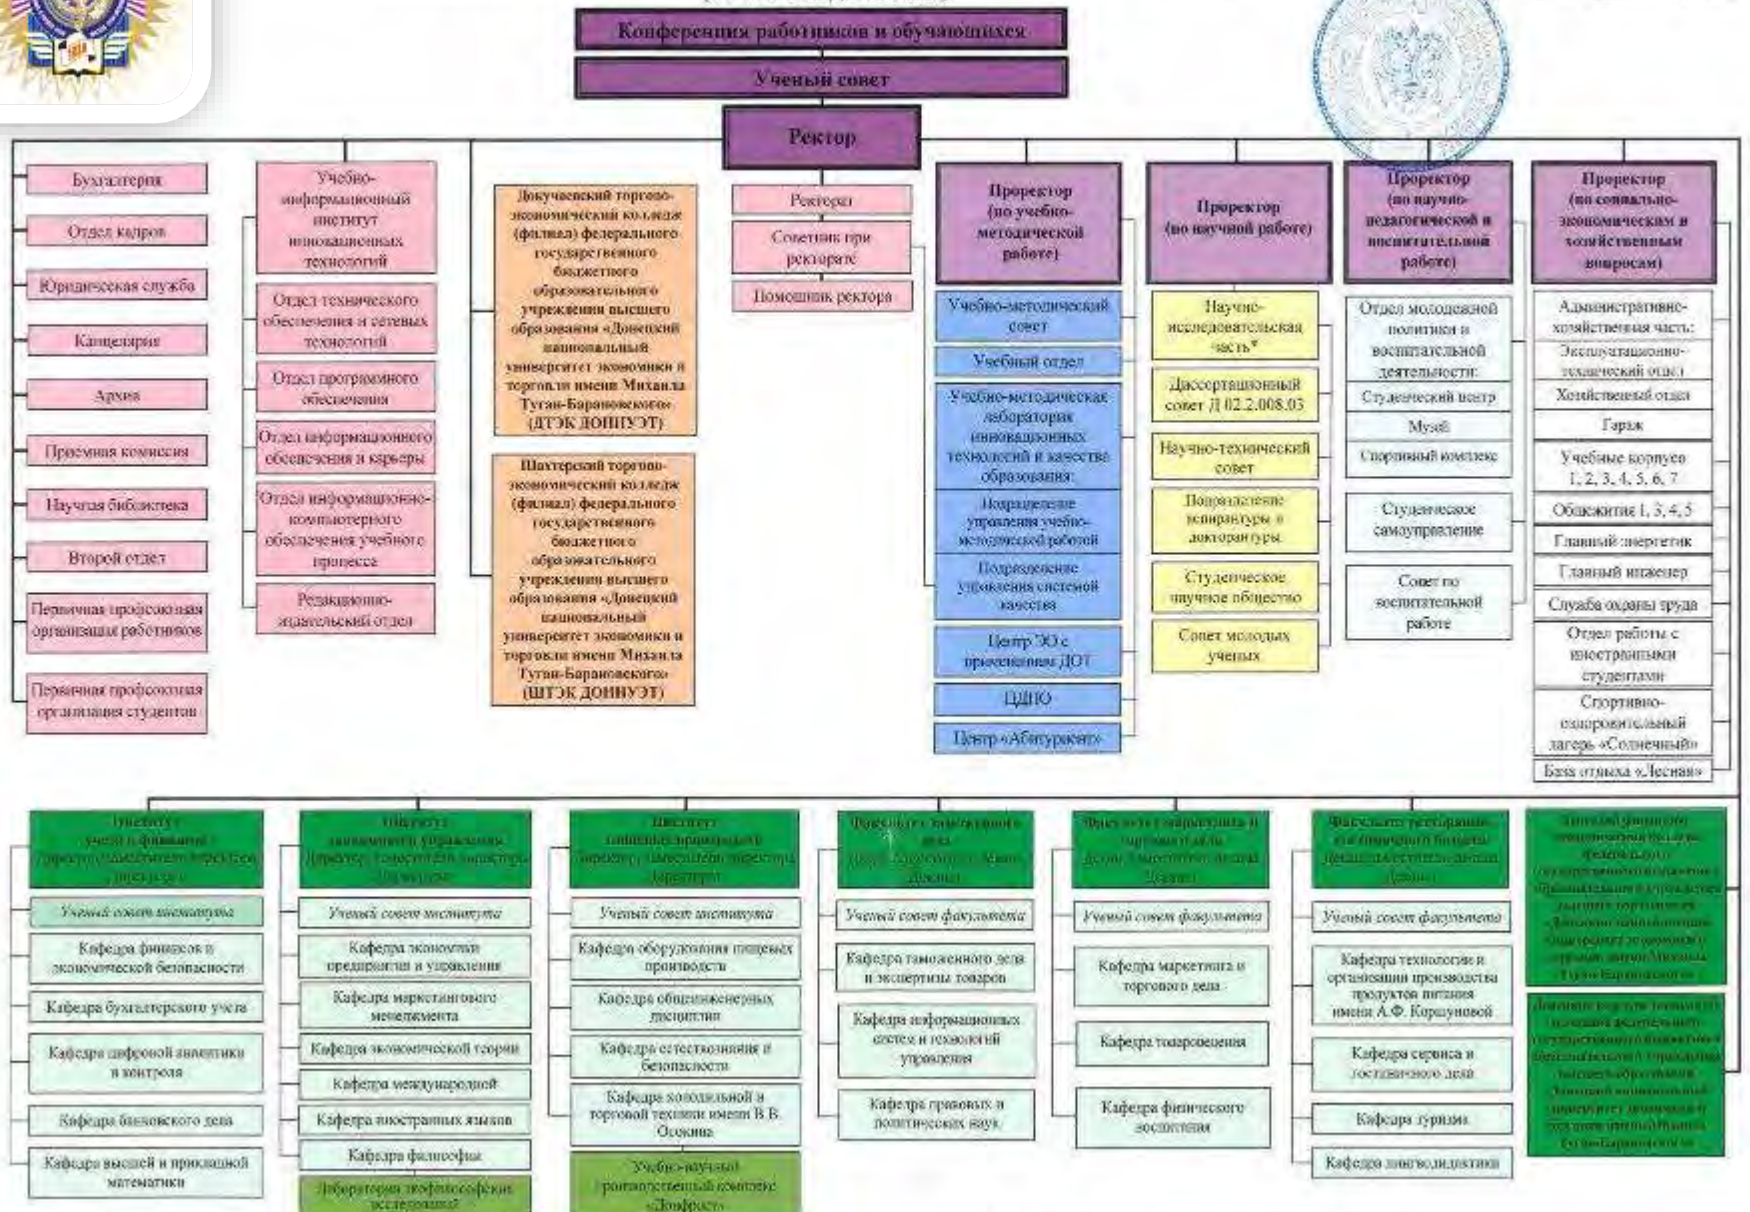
Конференция работников и обучающихся

Ученый совет

Ректор

Бухгалтерия

Отдел кадров

Юридическая служба

Канцелярия

Архив

Приемная комиссия

Научная библиотека

Второй отдел

Первичная профсоюзная организация работников

Первичная профсоюзная организация студентов

Учебно-информационный институт инновационных технологий

Отдел технического обеспечения и сетевых технологий

Отдел программного обеспечения

Отдел информационного обеспечения и карьеры

Отдел информационно-компьютерного обеспечения учебного процесса

Редакционно-издательский отдел

Докучаевский торгово-экономический колледж (филиал) федерального государственного бюджетного образовательного учреждения высшего образования «Донецкий национальный университет экономики и торговли имени Михаила Туган-Барановского» (ДТЭК ДОННУЭТ)

Шахтерский торгово-экономический колледж (филиал) федерального государственного бюджетного образовательного учреждения высшего образования «Донецкий национальный университет экономики и торговли имени Михаила Туган-Барановского» (ШТЭК ДОННУЭТ)

Ректорат

Советник при ректорате

Помощник ректора

Проректор (по учебно-методической работе)

Учебно-методический совет

Учебный отдел

Учебно-методическая лаборатория инновационных технологий и качества образования:

Подразделение управления учебно-методической работой

Подразделение управления системой качества

Центр ЭО с применением ДОТ

ЦДПО

Центр «Абитуриент»

Проректор (по научной работе)

Научно-исследовательская часть*

Диссертационный совет Д 02.2.008.03

Научно-технический совет

Подразделение аспирантуры и докторантуры

Студенческое научное общество

Совет молодых ученых

Проректор (по научно-педагогической и воспитательной работе)

Отдел молодежной политики и воспитательной деятельности:

Студенческий центр

Музей

Спортивный комплекс

Студенческое самоуправление

Совет по воспитательной работе

Проректор (по социально-экономическим и хозяйственным вопросам)

Административно-хозяйственная часть:

Эксплуатационно-технический отдел

Хозяйственный отдел

Гараж

Учебные корпуса 1, 2, 3, 4, 5, 6, 7

Общежития 1, 3, 4, 5

Главный энергетик

Главный инженер

Служба охраны труда

Отдел работы с иностранными студентами

Спортивно-оздоровительный лагерь «Солнечный»

База отдыха «Лесная»

Институт учета и финансов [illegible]

Ученый совет института

Кафедра финансов и экономической безопасности

Кафедра бухгалтерского учета

Кафедра цифровой аналитики и контроля

Кафедра банковского дела

Кафедра высшей и прикладной математики

Институт экономики и управления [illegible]

Ученый совет института

Кафедра экономики предприятия и управления

Кафедра маркетингового менеджмента

Кафедра экономической теории

Кафедра международной

Кафедра иностранных языков

Кафедра философии

Лаборатория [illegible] исследований

Институт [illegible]

Ученый совет института

Кафедра оборудования пищевых производств

Кафедра общеинженерных дисциплин

Кафедра естествознания и безопасности

Кафедра холодильной и торговой техники имени В.В. Осокина

Учебно-научный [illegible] комплекс «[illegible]»

Факультет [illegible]

Ученый совет факультета

Кафедра таможенного дела и экспертизы товаров

Кафедра информационных систем и технологий управления

Кафедра правовых и политических наук

Факультет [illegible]

Ученый совет факультета

Кафедра маркетинга и торгового дела

Кафедра товароведения

Кафедра физического воспитания

Факультет ресторанно-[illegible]

Ученый совет факультета

Кафедра технологии и организации производства продуктов питания имени А.Ф. Коршуновой

Кафедра сервиса и гостиничного дела

Кафедра туризма

Кафедра лингводидактики

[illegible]

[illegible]